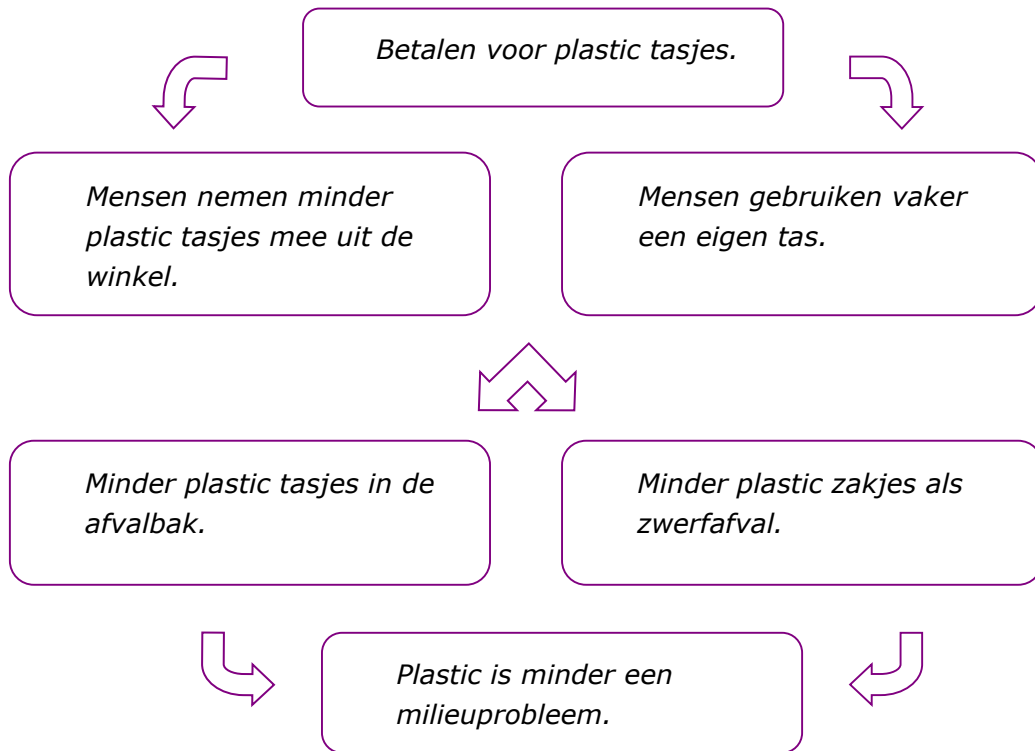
Betalen voor plastic tasjes.

Mensen nemen minder plastic tasjes mee uit de winkel.

Mensen gebruiken vaker een eigen tas.

Minder plastic tasjes in de afvalbak.

Minder plastic zakjes als zwerfafval.

Plastic is minder een milieuprobleem.